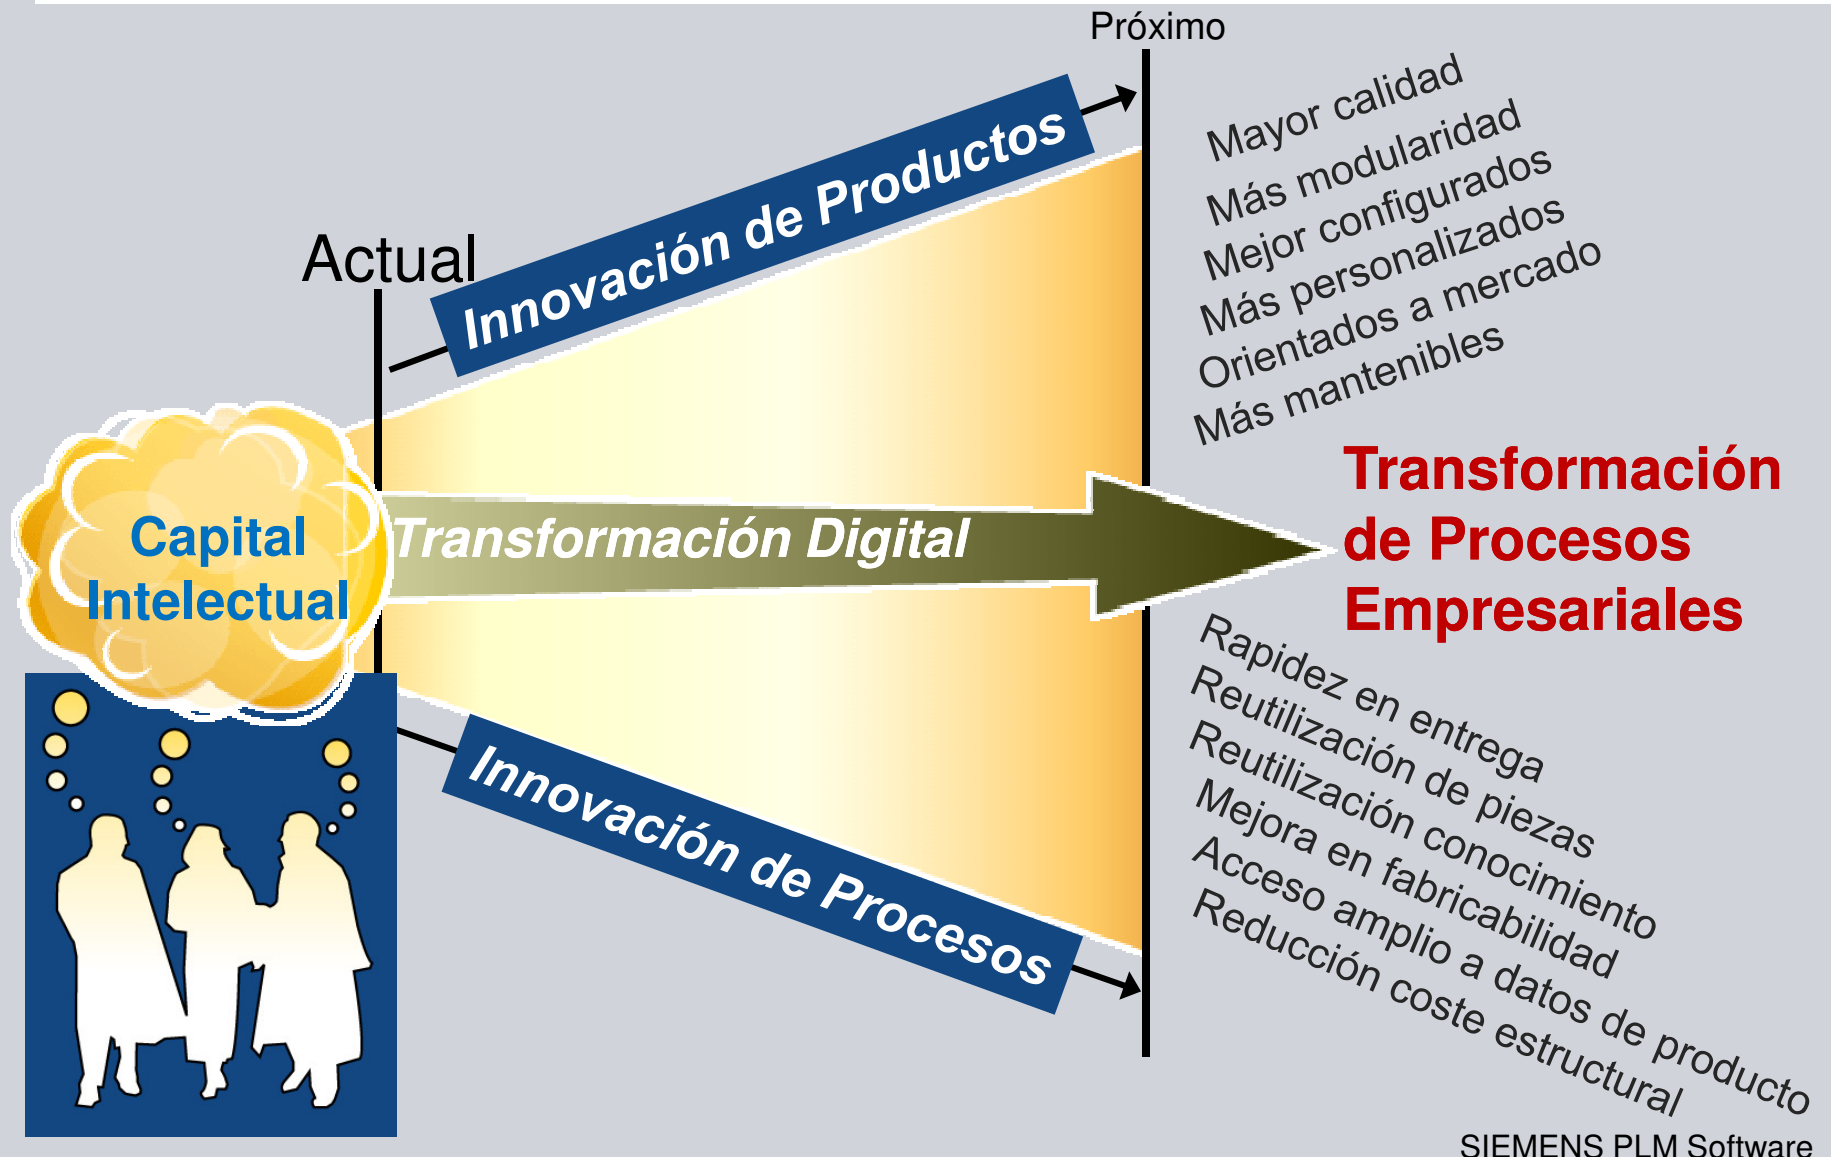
Próximo

Actual

Innovación de Productos

Mayor calidad
Más modularidad
Mejor configurados
Más personalizados
Orientados a mercado
Más mantenibles

Capital Intelectual

Transformación Digital

Transformación de Procesos Empresariales

Innovación de Procesos

Rapidez en entrega
Reutilización de piezas
Reutilización conocimiento
Mejora en fabricabilidad
Acceso amplio a datos de producto
Reducción coste estructural

SIEMENS PLM Software